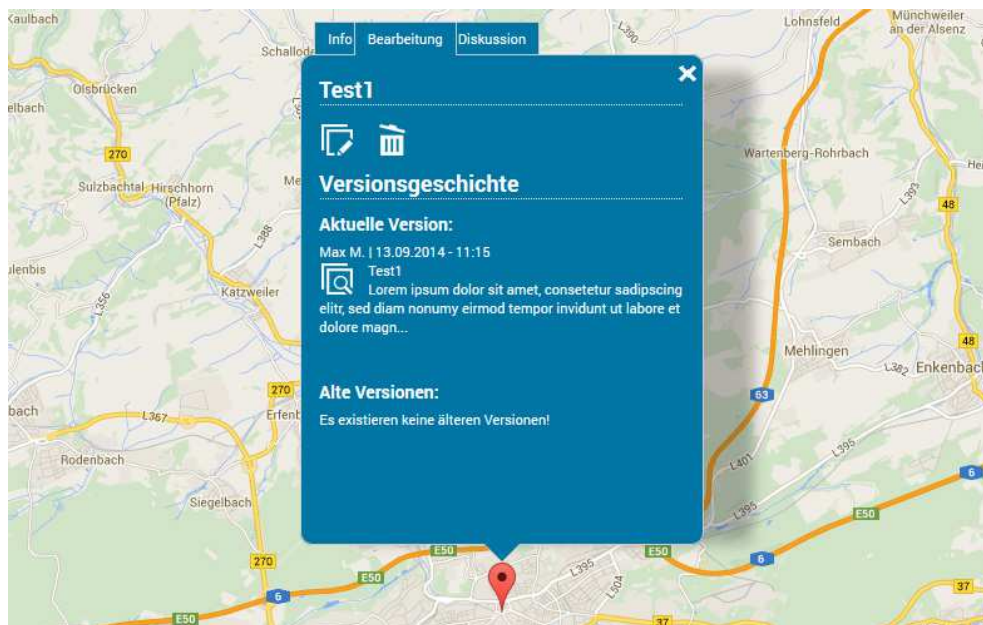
Info Bearbeitung Diskussion

✕

Test1

Versionsgeschichte

Aktuelle Version:

Max M. | 13.09.2014 - 11:15

Test1
Lorem ipsum dolor sit amet, consetetur sadipscing elitr, sed diam nonumy eirmod tempor invidunt ut labore et dolore magn...

Alte Versionen:

Es existieren keine älteren Versionen!

Kaulbach
Olsbrücken
elbach
270
Sulzbachtal
Hirschhorn (Pfalz)
Schallodenbach
Me
L388
ulenbis
L356
Katzweiler
270
Erfenb
bach
L367
Rodenbach
Siegelbach
270
E50
E50
6
E50
E50
L390
Lohnsfeld
Münchweiler an der Alsenz
Wartenberg-Rohrbach
He
L393
48
Sembach
Mehlingen
48
L382
Enkenbach
63
L401
L395
L395
6
E50
6
L395
L504
37
37